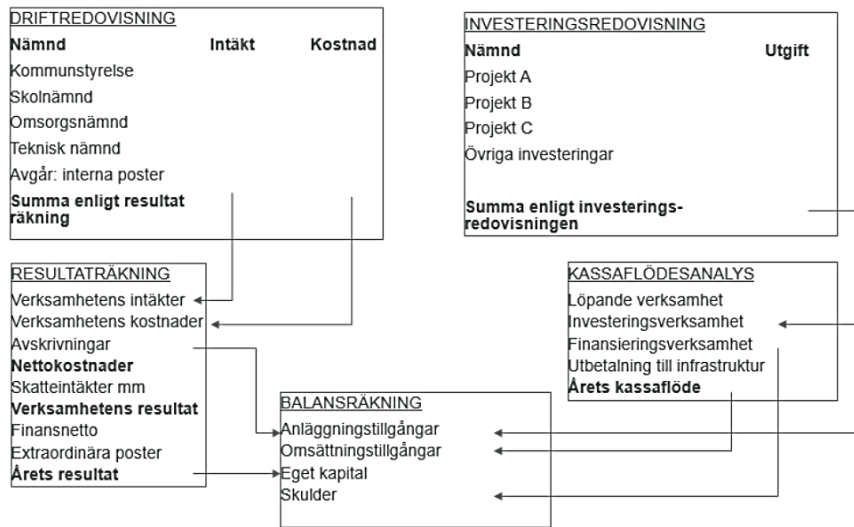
DRIFTREDOVISNING

| Nämnd | Intäkt | Kostnad |
|---|---|---|
| Kommunstyrelse | | |
| Skolnämnd | | |
| Omsorgsnämnd | | |
| Teknisk nämnd | | |
| Avgår: interna poster | | |
| **Summa enligt resultat räkning** | | |

INVESTERINGSREDOVISNING

| Nämnd | Utgift |
|---|---|
| Projekt A | |
| Projekt B | |
| Projekt C | |
| Övriga investeringar | |
| **Summa enligt investerings-redovisningen** | |

RESULTATRÄKNING
Verksamhetens intäkter
Verksamhetens kostnader
Avskrivningar
**Nettokostnader**
Skatteintäkter mm
**Verksamhetens resultat**
Finansnetto
Extraordinära poster
**Årets resultat**

KASSAFLÖDESANALYS
Löpande verksamhet
Investeringsverksamhet
Finansieringsverksamhet
Utbetalning till infrastruktur
**Årets kassaflöde**

BALANSRÄKNING
Anläggningstillgångar
Omsättningstillgångar
Eget kapital
Skulder